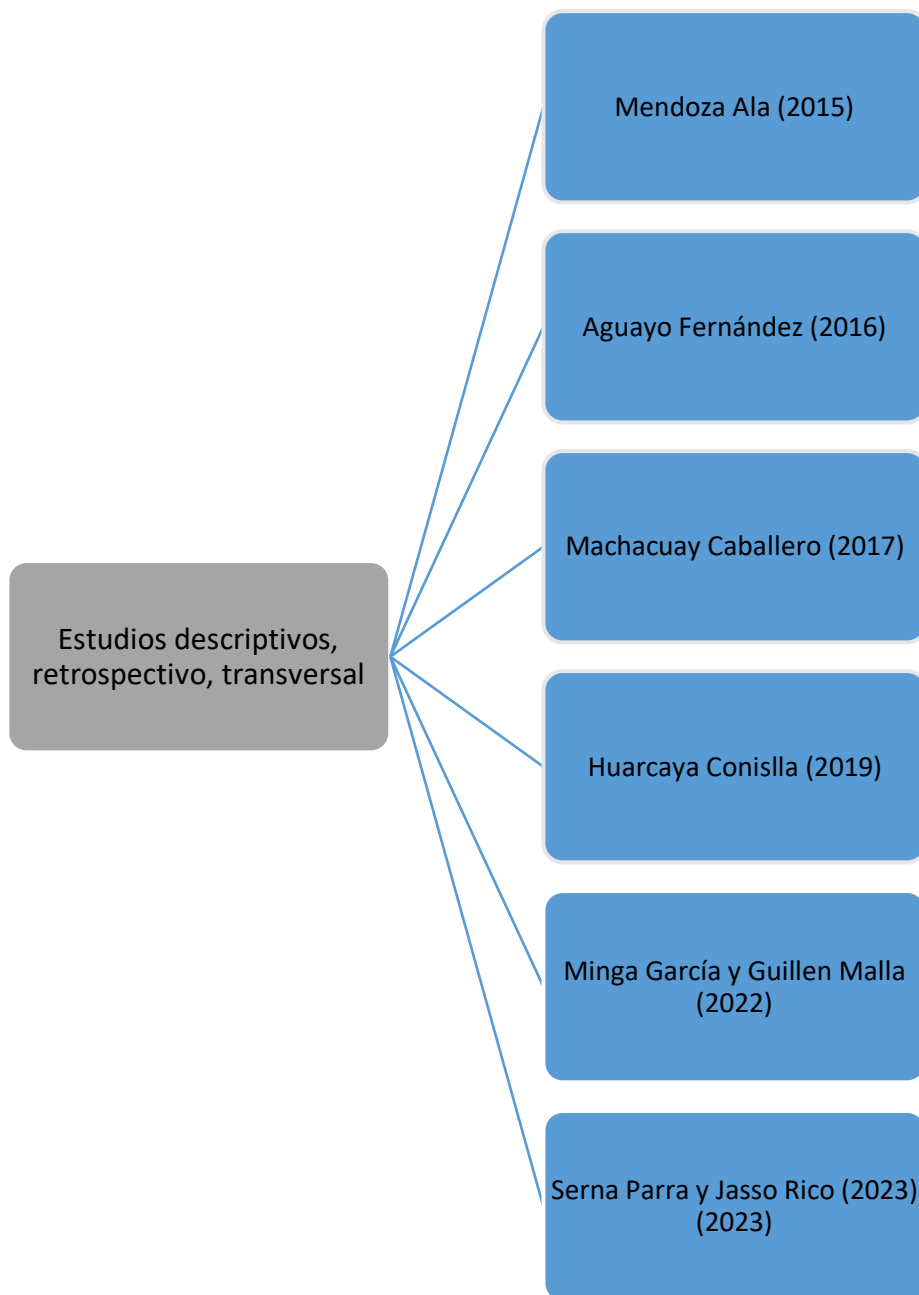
Estudios descriptivos, retrospectivo, transversal

Mendoza Ala (2015)

Aguayo Fernández (2016)

Machacuay Caballero (2017)

Huarcaya Conislla (2019)

Minga García y Guillen Malla (2022)

Serna Parra y Jasso Rico (2023) (2023)